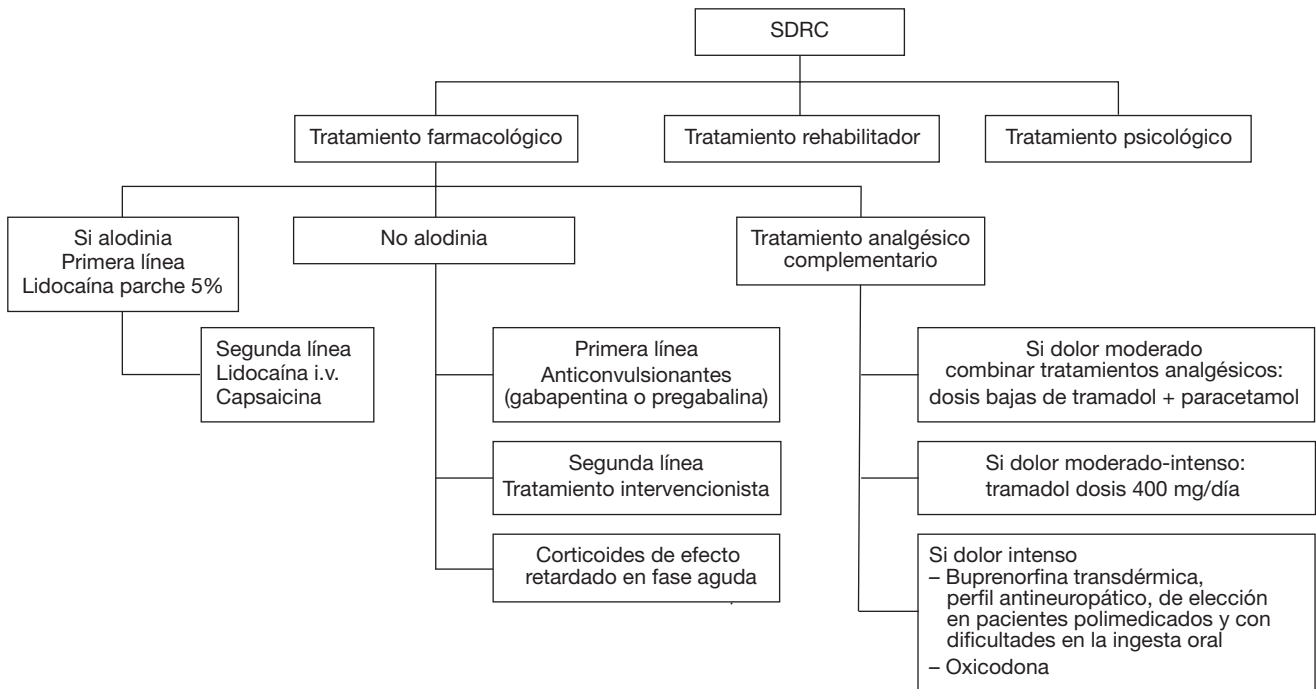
SDRC

Tratamiento farmacológico

Tratamiento rehabilitador

Tratamiento psicológico

Si alodinia
Primera línea
Lidocaína parche 5%

Segunda línea
Lidocaína i.v.
Capsaicina

No alodinia

Primera línea
Anticonvulsionantes
(gabapentina o pregabalina)

Segunda línea
Tratamiento intervencionista

Corticoides de efecto
retardado en fase aguda

Tratamiento analgésico
complementario

Si dolor moderado
combinar tratamientos analgésicos:
dosis bajas de tramadol + paracetamol

Si dolor moderado-intenso:
tramadol dosis 400 mg/día

Si dolor intenso
– Buprenorfina transdérmica, perfil antineuropático, de elección en pacientes polimedicados y con dificultades en la ingesta oral
– Oxicodona